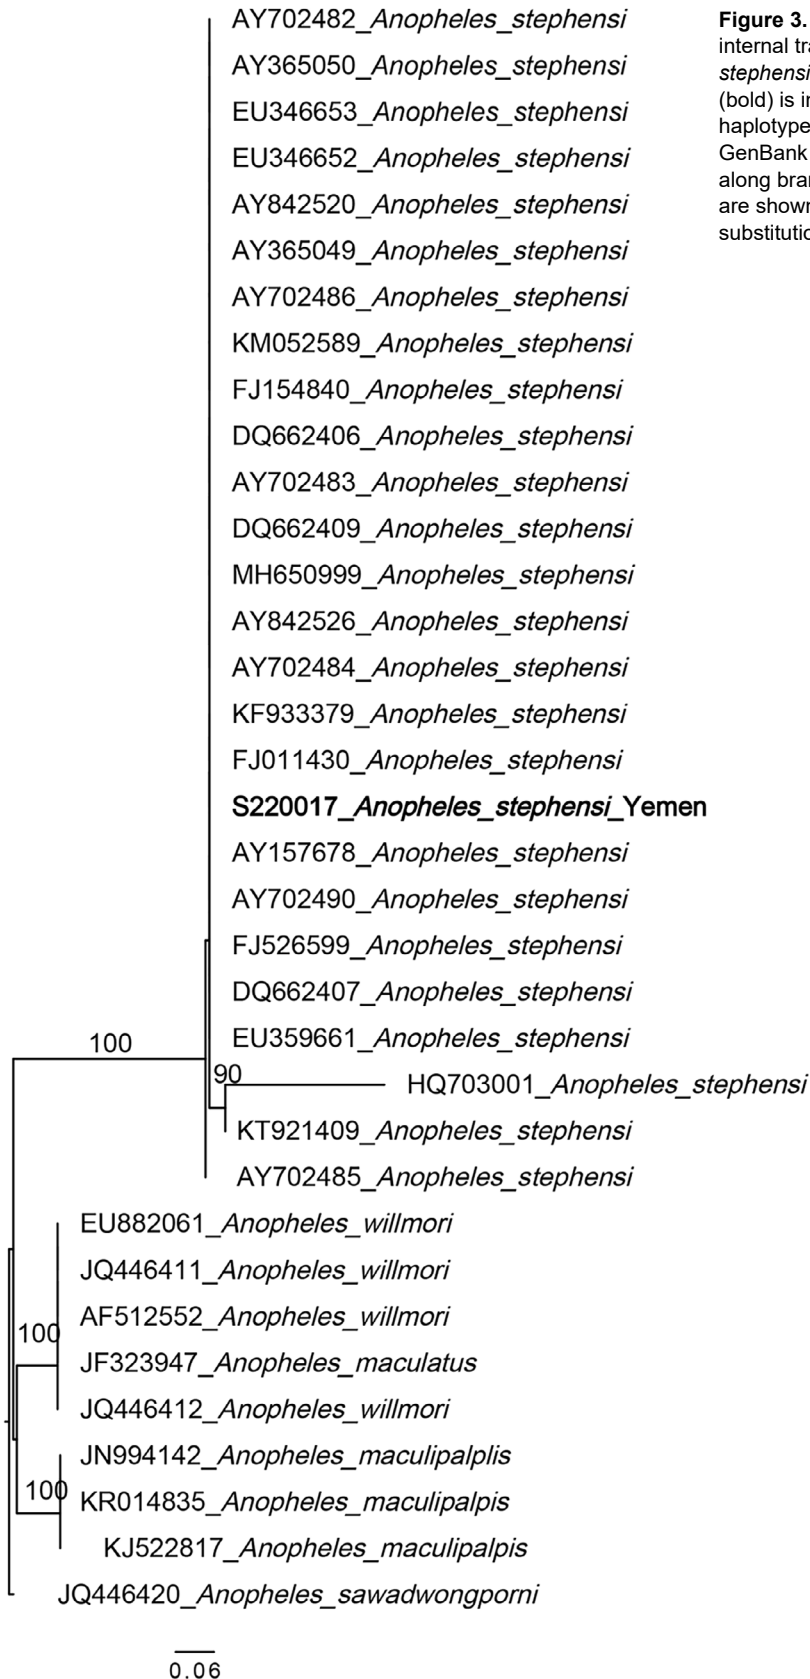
AY702482_Anopheles_stephensi
AY365050_Anopheles_stephensi
EU346653_Anopheles_stephensi
EU346652_Anopheles_stephensi
AY842520_Anopheles_stephensi
AY365049_Anopheles_stephensi
AY702486_Anopheles_stephensi
KM052589_Anopheles_stephensi
FJ154840_Anopheles_stephensi
DQ662406_Anopheles_stephensi
AY702483_Anopheles_stephensi
DQ662409_Anopheles_stephensi
MH650999_Anopheles_stephensi
AY842526_Anopheles_stephensi
AY702484_Anopheles_stephensi
KF933379_Anopheles_stephensi
FJ011430_Anopheles_stephensi
**S220017_Anopheles_stephensi_Yemen**
AY157678_Anopheles_stephensi
AY702490_Anopheles_stephensi
FJ526599_Anopheles_stephensi
DQ662407_Anopheles_stephensi
EU359661_Anopheles_stephensi
100
90
HQ703001_Anopheles_stephensi
KT921409_Anopheles_stephensi
AY702485_Anopheles_stephensi
EU882061_Anopheles_willmori
JQ446411_Anopheles_willmori
AF512552_Anopheles_willmori
100
JF323947_Anopheles_maculatus
JQ446412_Anopheles_willmori
JN994142_Anopheles_maculipalplis
100
KR014835_Anopheles_maculipalpis
KJ522817_Anopheles_maculipalpis
JQ446420_Anopheles_sawadwongporni

0.06

**Figure 3.** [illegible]
internal tra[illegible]
stephensi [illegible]
(bold) is in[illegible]
haplotype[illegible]
GenBank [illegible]
along bra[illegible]
are shown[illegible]
substitutio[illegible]